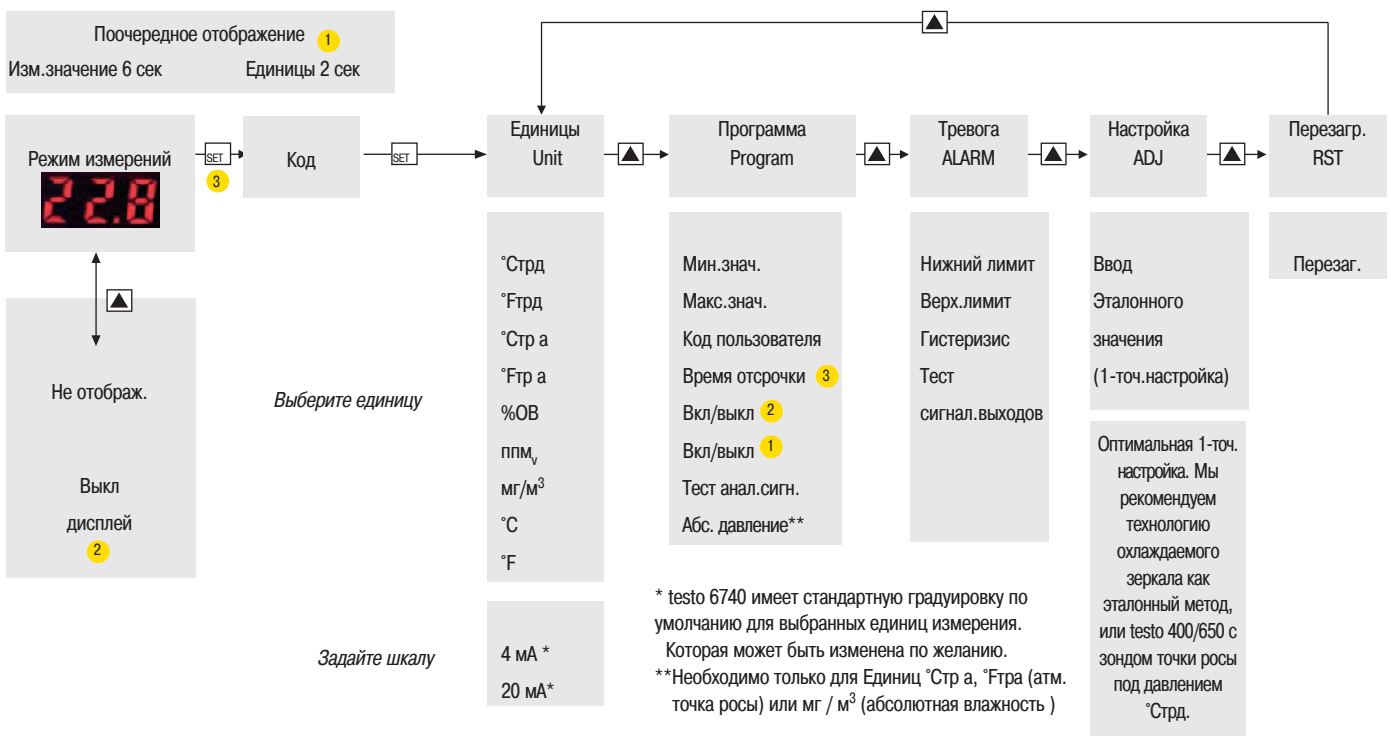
Поочередное отображение 1
Изм.значение 6 сек Единицы 2 сек

Режим измерений
22.8

SET
3

Код

SET

Единицы
Unit

Программа
Program

Тревога
ALARM

Настройка
ADJ

Перезагр.
RST

Не отображ.

Выкл
дисплей
2

Выберите единицу

°Стрд
°Fтрд
°Стр а
°Fтр а
%ОВ
ппм$_v$
мг/м$^3$
°C
°F

Мин.знач.
Макс.знач.
Код пользователя
Время отсрочки 3
Вкл/выкл 2
Вкл/выкл 1
Тест анал.сигн.
Абс. давление**

Нижний лимит
Верх.лимит
Гистеризис
Тест
сигнал.выходов

Ввод
Эталонного
значения
(1-точ.настройка)

Перезаг.

Оптимальная 1-точ. настройка. Мы рекомендуем технологию охлаждаемого зеркала как эталонный метод, или testo 400/650 с зондом точки росы под давлением °Стрд.

Задайте шкалу

4 мА *
20 мА*

* testo 6740 имеет стандартную градуировку по умолчанию для выбранных единиц измерения. Которая может быть изменена по желанию.
**Необходимо только для Единиц °Стр а, °Fтра (атм. точка росы) или мг / м$^3$ (абсолютная влажность )